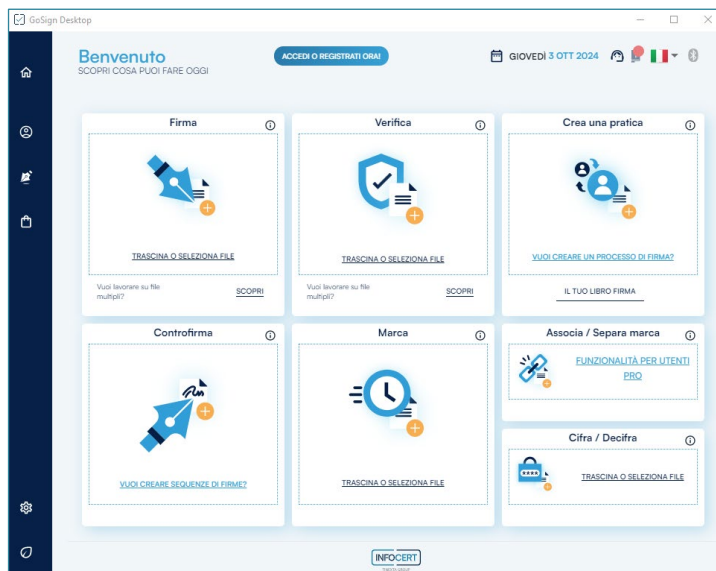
GoSign Desktop

Benvenuto
SCOPRI COSA PUOI FARE OGGI

ACCEDI O REGISTRATI ORA!

GIOVEDÌ 3 OTT 2024

Firma
TRASCINA O SELEZIONA FILE
Vuoi lavorare su file multipli?
SCOPRI

Verifica
TRASCINA O SELEZIONA FILE
Vuoi lavorare su file multipli?
SCOPRI

Crea una pratica
VUOI CREARE UN PROCESSO DI FIRMA?
IL TUO LIBRO FIRMA

Controfirma
VUOI CREARE SEQUENZE DI FIRME?

Marca
TRASCINA O SELEZIONA FILE

Associa / Separa marca
FUNZIONALITÀ PER UTENTI PRO

Cifra / Decifra
TRASCINA O SELEZIONA FILE

INFOCERT